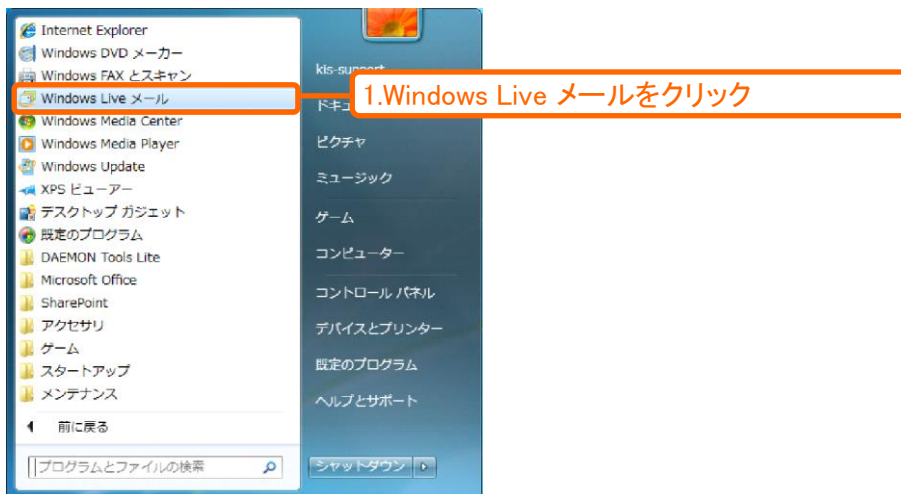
Internet Explorer
Windows DVD メーカー
Windows FAX とスキャン
Windows Live メール
Windows Media Center
Windows Media Player
Windows Update
XPS ビューアー
デスクトップ ガジェット
既定のプログラム
DAEMON Tools Lite
Microsoft Office
SharePoint
アクセサリ
ゲーム
スタートアップ
メンテナンス
前に戻る
プログラムとファイルの検索

kis-support
ドキュ
ピクチャ
ミュージック
ゲーム
コンピューター
コントロール パネル
デバイスとプリンター
既定のプログラム
ヘルプとサポート
シャットダウン

1.Windows Live メールをクリック